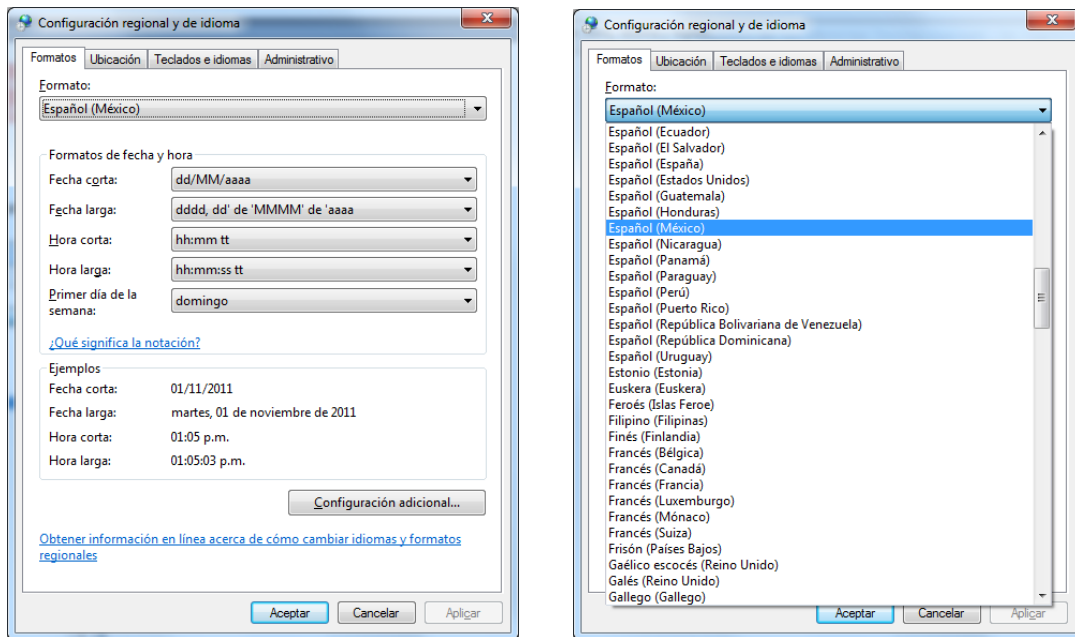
Configuración regional y de idioma

Formatos | Ubicación | Teclados e idiomas | Administrativo

Formato:
Español (México)

Formatos de fecha y hora
Fecha corta: dd/MM/aaaa
Fecha larga: dddd, dd' de 'MMMM' de 'aaaa
Hora corta: hh:mm tt
Hora larga: hh:mm:ss tt
Primer día de la semana: domingo

¿Qué significa la notación?

Ejemplos
Fecha corta: 01/11/2011
Fecha larga: martes, 01 de noviembre de 2011
Hora corta: 01:05 p.m.
Hora larga: 01:05:03 p.m.

Configuración adicional...

Obtener información en línea acerca de cómo cambiar idiomas y formatos regionales

Aceptar | Cancelar | Aplicar

Configuración regional y de idioma

Formatos | Ubicación | Teclados e idiomas | Administrativo

Formato:
Español (México)

Español (Ecuador)
Español (El Salvador)
Español (España)
Español (Estados Unidos)
Español (Guatemala)
Español (Honduras)
Español (México)
Español (Nicaragua)
Español (Panamá)
Español (Paraguay)
Español (Perú)
Español (Puerto Rico)
Español (República Bolivariana de Venezuela)
Español (República Dominicana)
Español (Uruguay)
Estonio (Estonia)
Euskera (Euskera)
Feroés (Islas Feroe)
Filipino (Filipinas)
Finés (Finlandia)
Francés (Bélgica)
Francés (Canadá)
Francés (Francia)
Francés (Luxemburgo)
Francés (Mónaco)
Francés (Suiza)
Frisón (Países Bajos)
Gaélico escocés (Reino Unido)
Galés (Reino Unido)
Gallego (Gallego)

Aceptar | Cancelar | Aplicar